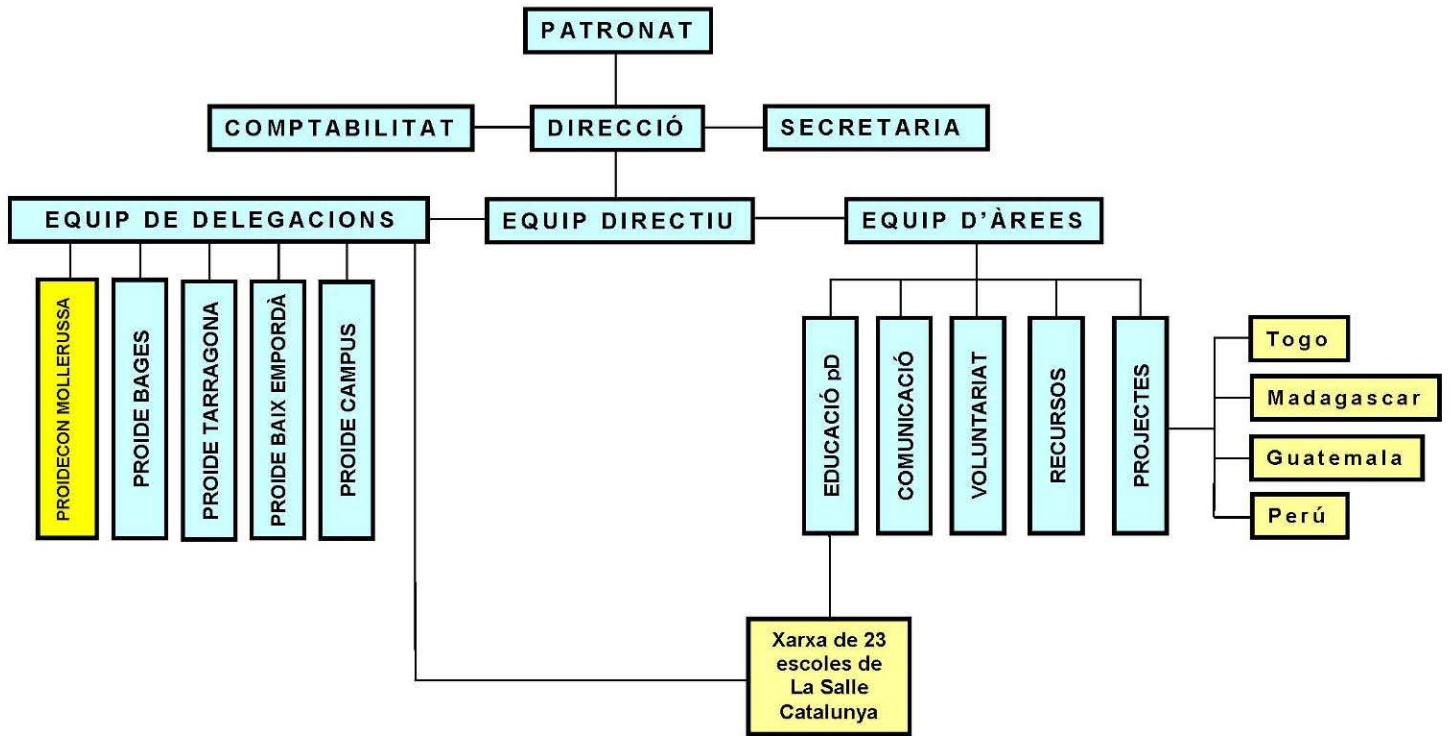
PATRONAT

COMPTABILITAT

DIRECCIÓ

SECRETARIA

EQUIP DE DELEGACIONS

EQUIP DIRECTIU

EQUIP D'ÀREES

PROIDECON MOLLERUSSA

PROIDE BAGES

PROIDE TARRAGONA

PROIDE BAIX EMPORDÀ

PROIDE CAMPUS

EDUCACIÓ pD

COMUNICACIÓ

VOLUNTARIAT

RECURSOS

PROJECTES

Togo

Madagascar

Guatemala

Perú

Xarxa de 23 escoles de La Salle Catalunya